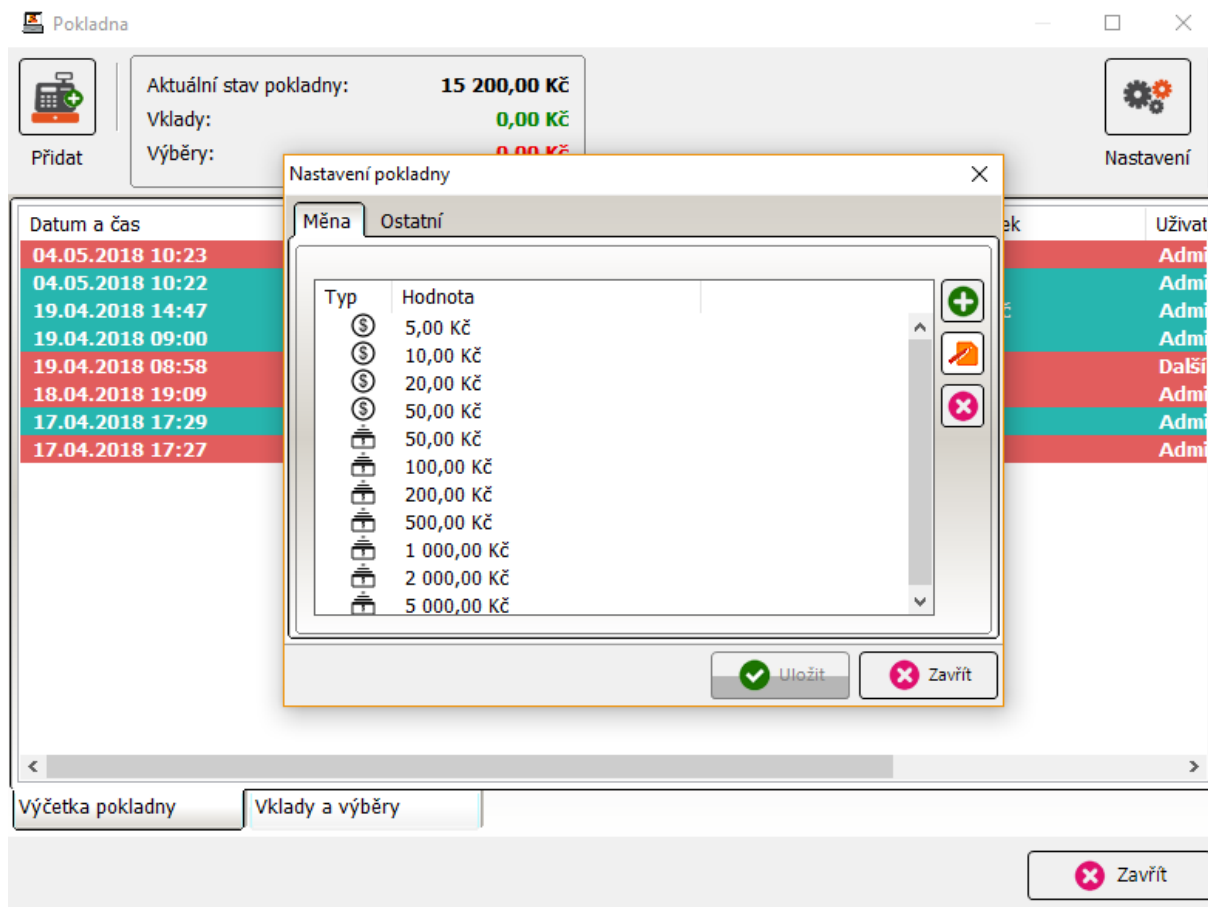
Pokladna

Přidat

Aktuální stav pokladny: 15 200,00 Kč
Vklady: 0,00 Kč
Výběry: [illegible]

Nastavení

Datum a čas
04.05.2018 10:23
04.05.2018 10:22
19.04.2018 14:47
19.04.2018 09:00
19.04.2018 08:58
18.04.2018 19:09
17.04.2018 17:29
17.04.2018 17:27

ek

Uživat
Admi
Admi
Admi
Admi
Další
Admi
Admi
Admi

Nastavení pokladny

Měna Ostatní

| Typ | Hodnota |
|---|---|
| | 5,00 Kč |
| | 10,00 Kč |
| | 20,00 Kč |
| | 50,00 Kč |
| | 50,00 Kč |
| | 100,00 Kč |
| | 200,00 Kč |
| | 500,00 Kč |
| | 1 000,00 Kč |
| | 2 000,00 Kč |
| | 5 000,00 Kč |

Uložit Zavřít

Výčetka pokladny Vklady a výběry

Zavřít